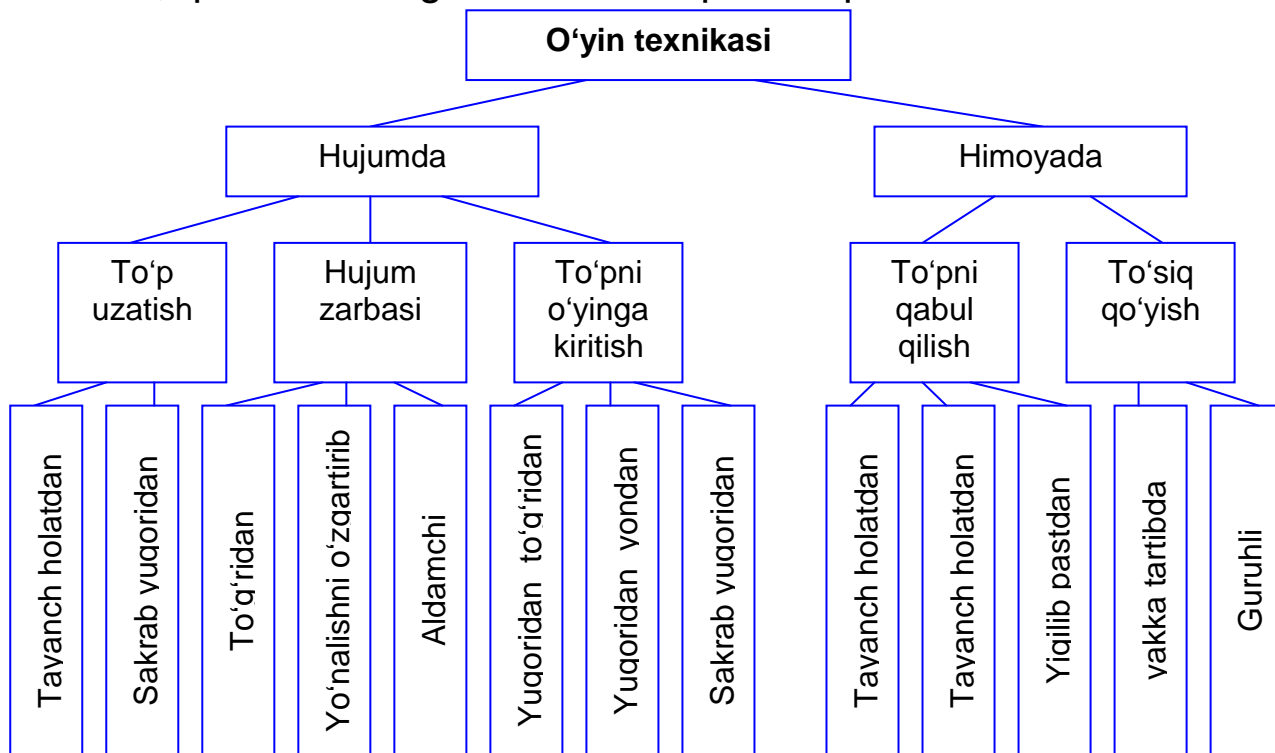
O‘yin texnikasi

Hujumda

Himoyada

To‘p uzatish

Hujum zarbasi

To‘pni o‘yinga kiritish

To‘pni qabul qilish

To‘siq qo‘yish

Tayanch holatdan

Sakrab yuqoridan

To‘g‘ridan

Yo‘nalishni o‘zgartirib

Aldamchi

Yuqoridan to‘g‘ridan

Yuqoridan yondan

Sakrab yuqoridan

Tayanch holatdan

Tayanch holatdan

Yiqilib pastdan

yakka tartibda

Guruhli